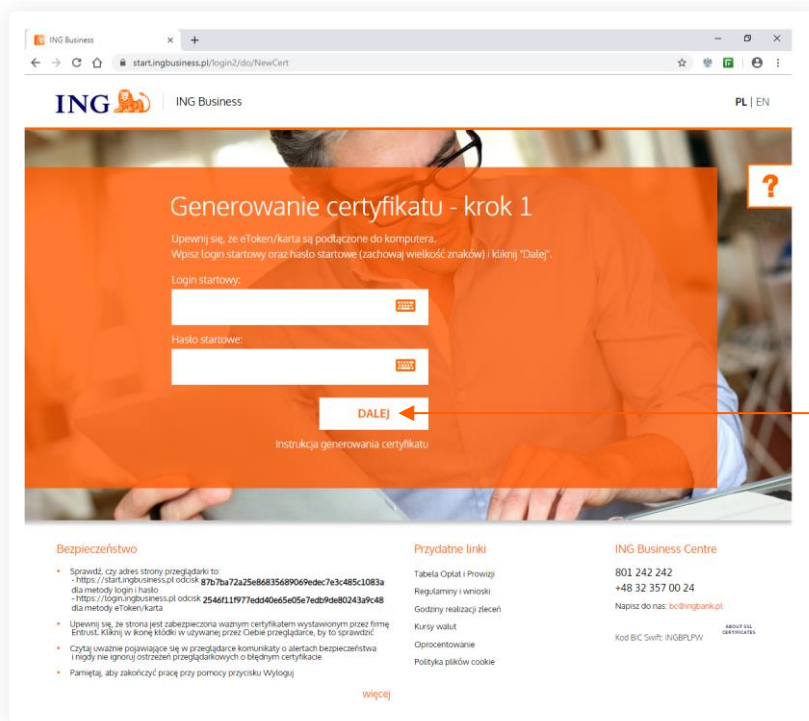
ING Business

start.ingbusiness.pl/login2/do/NewCert

ING | ING Business

PL | EN

?

Generowanie certyfikatu - krok 1

Upewnij się, że eToken/karta są podłączone do komputera.
Wpisz login startowy oraz hasło startowe (zachowaj wielkość znaków) i kliknij "Dalej".

Login startowy:

Hasło startowe:

DALEJ

Instrukcja generowania certyfikatu

Bezpieczeństwo

- Sprawdź, czy adres strony przeglądarki to:
- https://start.ingbusiness.pl odcisk 87b7ba72a25e86835689069edec7e3c485c1083a dla metody login i hasło
- https://login.ingbusiness.pl odcisk 2546f11f977edd40e65e05e7edb9de80243a9c48 dla metody eToken/karta
- Upewnij się, że strona jest zabezpieczona ważnym certyfikatem wystawionym przez firmę Entrust. Kliknij w ikonę kłódki w używanej przez Ciebie przeglądarce, by to sprawdzić
- Czytaj uważnie pojawiające się w przeglądarce komunikaty o alertach bezpieczeństwa i nigdy nie ignoruj ostrzeżeń przeglądarkowych o błędnym certyfikacie
- Pamiętaj, aby zakończyć pracę przy pomocy przycisku Wyloguj

więcej

Przydatne linki

Tabela Opłat i Prowizji
Regulaminy i wnioski
Godziny realizacji zleceń
Kursy walut
Oprocentowanie
Polityka plików cookie

ING Business Centre

801 242 242
+48 32 357 00 24
Napisz do nas: bc@ingbank.pl

Kod BIC Swift: INGBPLPW

ABOUT SSL CERTIFICATES